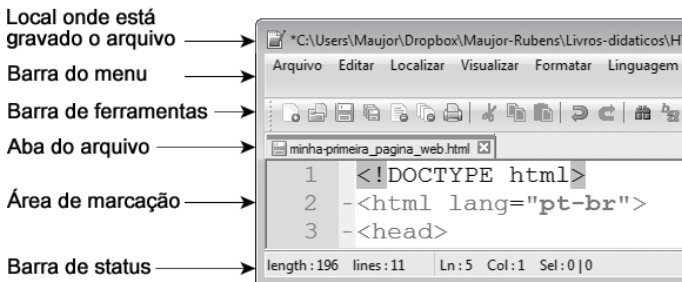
Local onde está gravado o arquivo

Barra do menu

Barra de ferramentas

Aba do arquivo

Área de marcação

Barra de status

*C:\Users\Maujor\Dropbox\Maujor-Rubens\Livros-didaticos\H

Arquivo Editar Localizar Visualizar Formatar Linguagem

minha-primeira_pagina_web.html

1 <!DOCTYPE html>
2 <html lang="pt-br">
3 <head>

length : 196 lines : 11 Ln : 5 Col : 1 Sel : 0 | 0